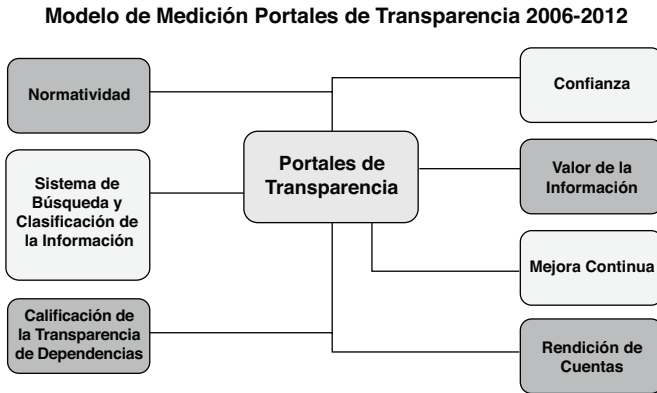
Modelo de Medición Portales de Transparencia 2006-2012

Normatividad

Sistema de Búsqueda y Clasificación de la Información

Calificación de la Transparencia de Dependencias

Portales de Transparencia

Confianza

Valor de la Información

Mejora Continua

Rendición de Cuentas